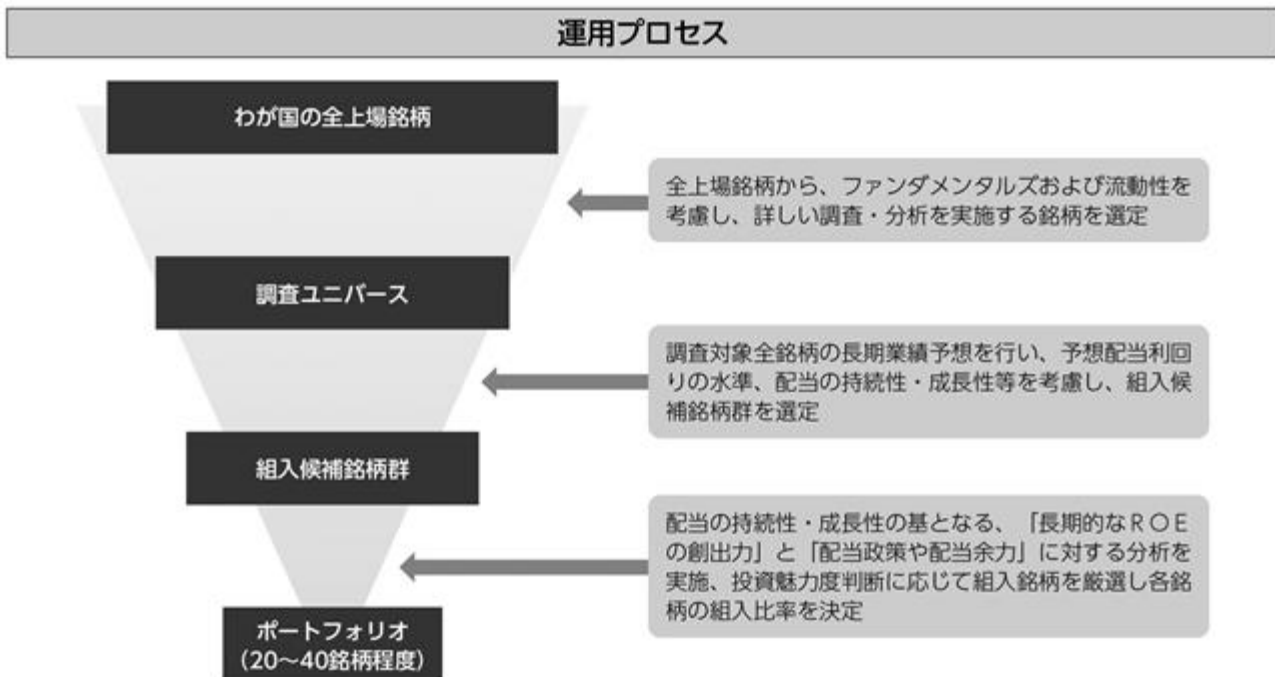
運用プロセス

わが国の全上場銘柄

全上場銘柄から、ファンダメンタルズおよび流動性を考慮し、詳しい調査・分析を実施する銘柄を選定

調査ユニバース

調査対象全銘柄の長期業績予想を行い、予想配当利回りの水準、配当の持続性・成長性等を考慮し、組入候補銘柄群を選定

組入候補銘柄群

配当の持続性・成長性の基となる、「長期的なＲＯＥの創出力」と「配当政策や配当余力」に対する分析を実施、投資魅力度判断に応じて組入銘柄を厳選し各銘柄の組入比率を決定

ポートフォリオ
（20～40銘柄程度）